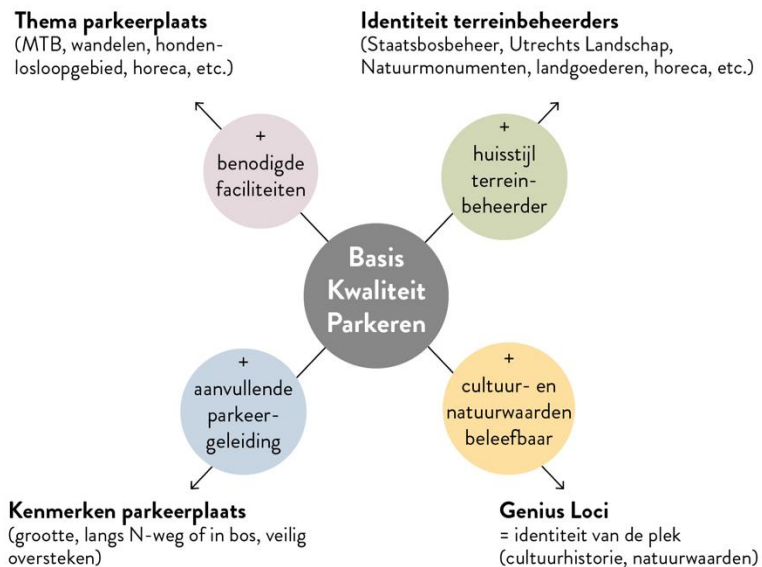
**Thema parkeerplaats**
(MTB, wandelen, hondenlosloopgebied, horeca, etc.)

**Identiteit terreinbeheerders**
(Staatsbosbeheer, Utrechts Landschap, Natuurmonumenten, landgoederen, horeca, etc.)

+
benodigde faciliteiten

+
huisstijl terreinbeheerder

**Basis Kwaliteit Parkeren**

+
aanvullende parkeergeleiding

+
cultuur- en natuurwaarden beleefbaar

**Kenmerken parkeerplaats**
(grootte, langs N-weg of in bos, veilig oversteken)

**Genius Loci**
= identiteit van de plek
(cultuurhistorie, natuurwaarden)